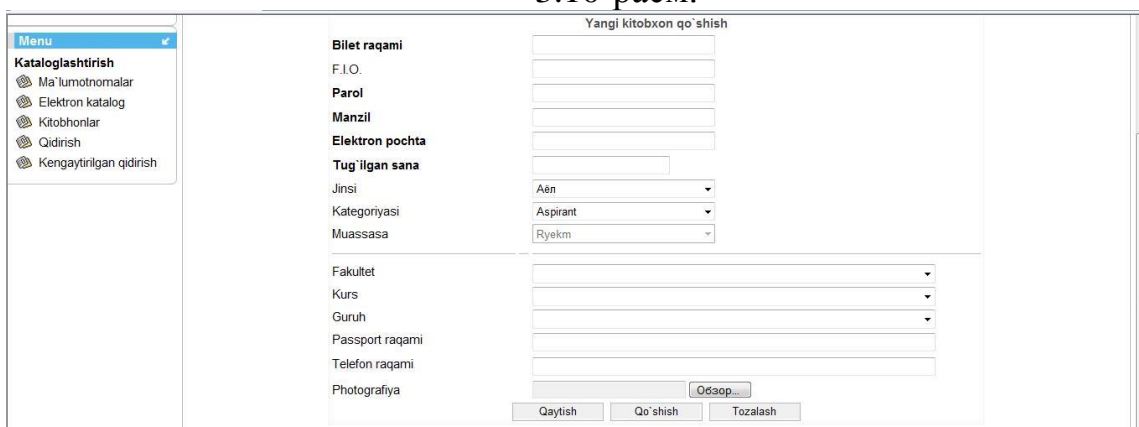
3.10-расм.

Menu
Kataloglashtirish
Ma`lumotnomalar
Elektron katalog
Kitobhonlar
Qidirish
Kengaytirilgan qidirish

Yangi kitobxon qo`shish

Bilet raqami
F.I.O.
Parol
Manzil
Elektron pochta
Tug`ilgan sana
Jinsi Аёл
Kategoriyasi Aspirant
Muassasa Ryekm

Fakultet
Kurs
Guruh
Passport raqami
Telefon raqami
Photografiya Обзор...

Qaytish Qo`shish Tozalash